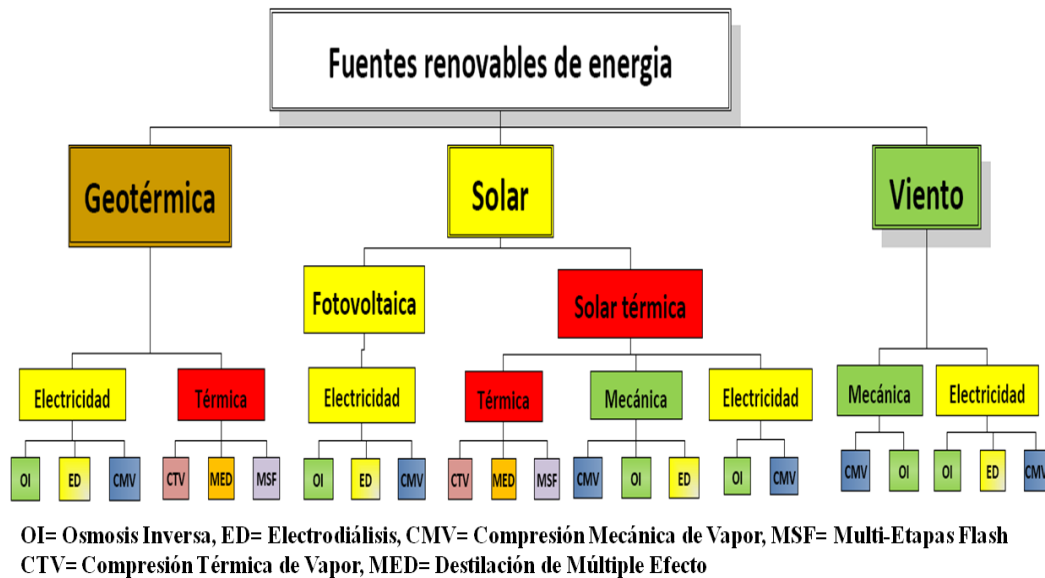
Fuentes renovables de energia

Geotérmica

Solar

Viento

Fotovoltaica

Solar térmica

Electricidad

Térmica

Electricidad

Térmica

Mecánica

Electricidad

Mecánica

Electricidad

OI ED CMV

CTV MED MSF

OI ED CMV

CTV MED MSF

CMV OI ED

OI CMV

CMV OI

OI ED CMV

OI= Osmosis Inversa, ED= Electrodiálisis, CMV= Compresión Mecánica de Vapor, MSF= Multi-Etapas Flash
CTV= Compresión Térmica de Vapor, MED= Destilación de Múltiple Efecto